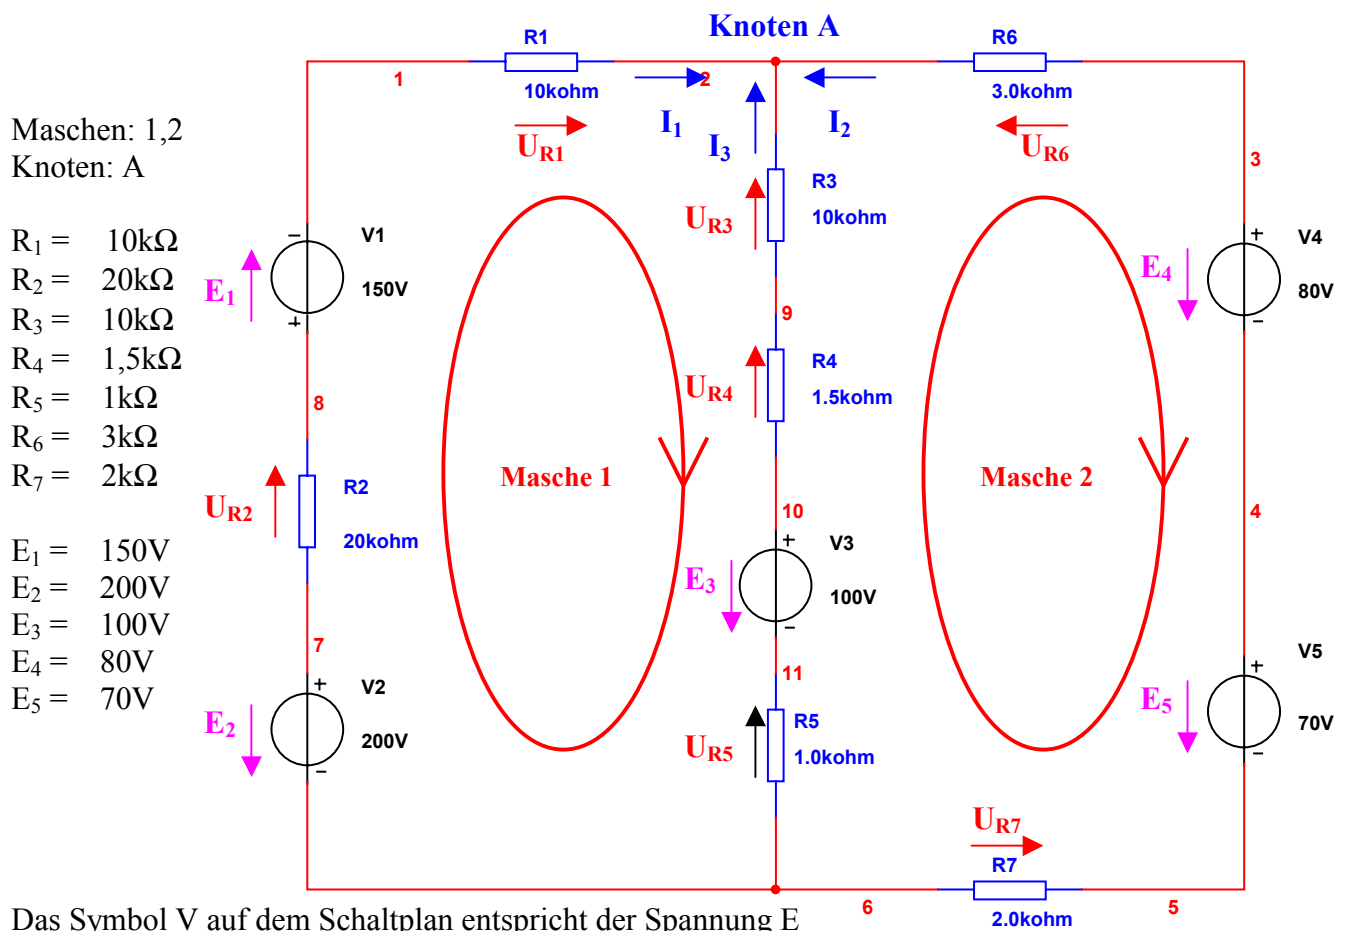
Knoten A

R1
10kohm
1
2
R6
3.0kohm

Maschen: 1,2
Knoten: A

$U_{R1}$
$I_1$
$I_3$
$I_2$
$U_{R6}$
3

R3
10kohm
$U_{R3}$

$R_1 =$ 10kΩ
$R_2 =$ 20kΩ
$R_3 =$ 10kΩ
$R_4 =$ 1,5kΩ
$R_5 =$ 1kΩ
$R_6 =$ 3kΩ
$R_7 =$ 2kΩ

$E_1 =$ 150V
$E_2 =$ 200V
$E_3 =$ 100V
$E_4 =$ 80V
$E_5 =$ 70V

V1
150V
$E_1$
−
+

V4
80V
$E_4$
+
−

9
R4
1.5kohm
$U_{R4}$
8

Masche 1
Masche 2

$U_{R2}$
R2
20kohm

10
V3
100V
$E_3$
+
−
4

7
V2
200V
$E_2$
+
−

11
R5
1.0kohm
$U_{R5}$

V5
70V
$E_5$
+
−

$U_{R7}$
R7
2.0kohm
6
5

Das Symbol V auf dem Schaltplan entspricht der Spannung E